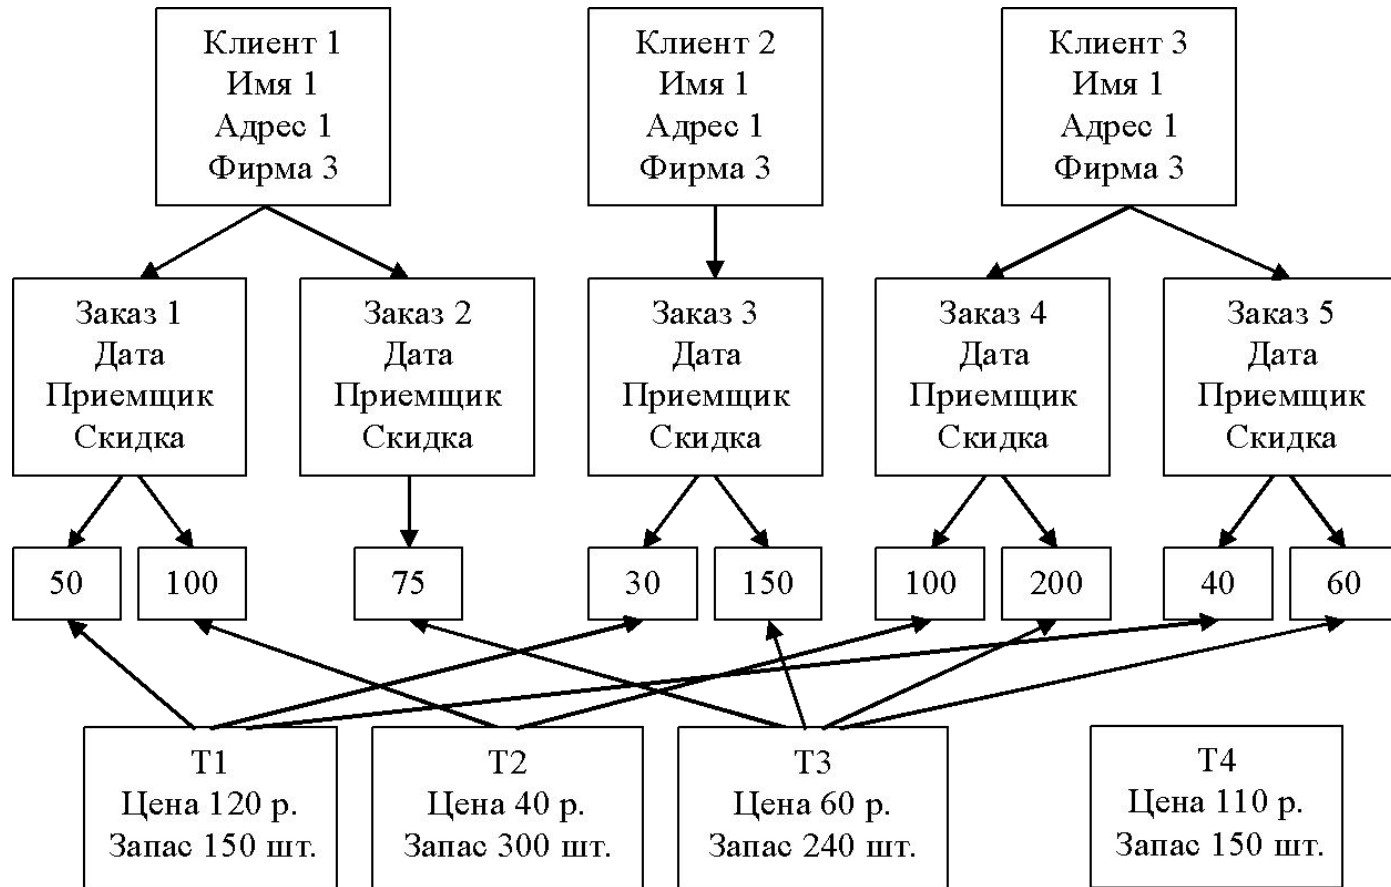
Клиент 1
Имя 1
Адрес 1
Фирма 3

Клиент 2
Имя 1
Адрес 1
Фирма 3

Клиент 3
Имя 1
Адрес 1
Фирма 3

Заказ 1
Дата
Приемщик
Скидка

Заказ 2
Дата
Приемщик
Скидка

Заказ 3
Дата
Приемщик
Скидка

Заказ 4
Дата
Приемщик
Скидка

Заказ 5
Дата
Приемщик
Скидка

50

100

75

30

150

100

200

40

60

T1
Цена 120 р.
Запас 150 шт.

T2
Цена 40 р.
Запас 300 шт.

T3
Цена 60 р.
Запас 240 шт.

T4
Цена 110 р.
Запас 150 шт.